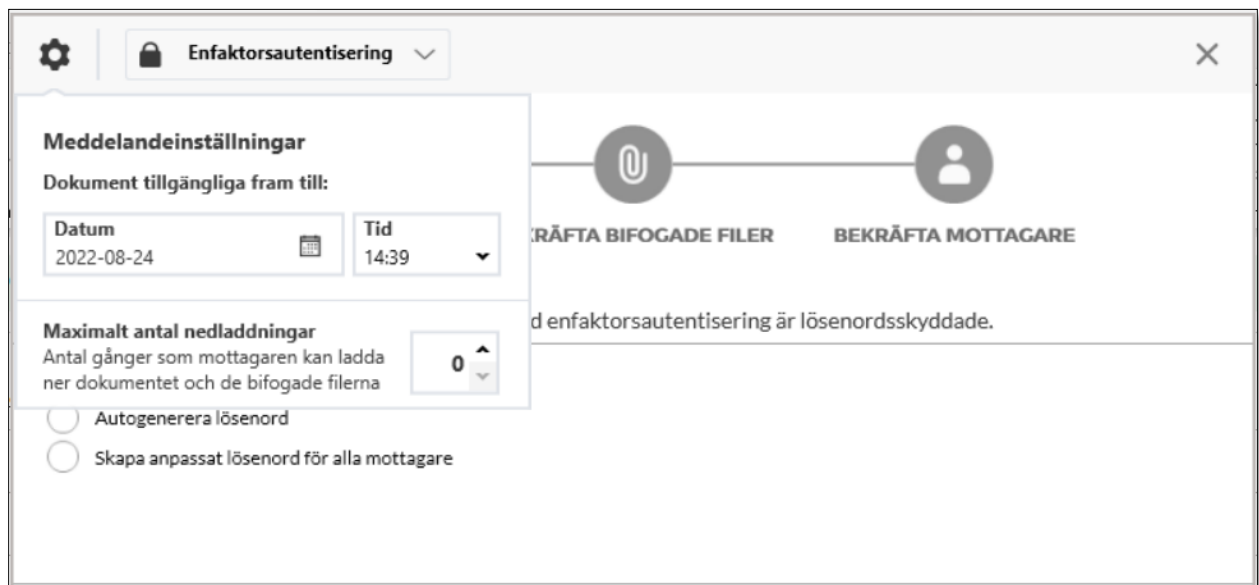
Enfaktorsautentisering

Meddelandeinställningar

Dokument tillgängliga fram till:

Datum
2022-08-24

Tid
14:39

KRÄFTA BIFOGADE FILER

BEKRÄFTA MOTTAGARE

Maximalt antal nedladdningar
Antal gånger som mottagaren kan ladda ner dokumentet och de bifogade filerna

0

d enfaktorsautentisering är lösenordsskyddade.

Autogenerera lösenord

Skapa anpassat lösenord för alla mottagare